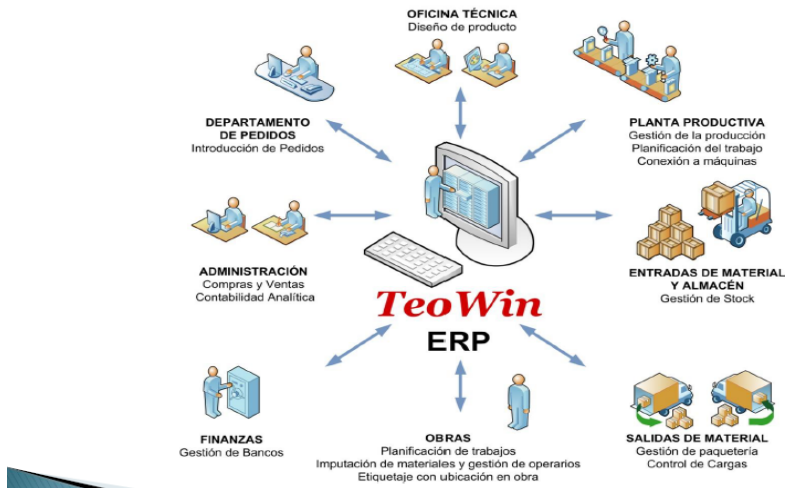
OFICINA TÉCNICA
Diseño de producto

DEPARTAMENTO DE PEDIDOS
Introducción de Pedidos

PLANTA PRODUCTIVA
Gestión de la producción
Planificación del trabajo
Conexión a máquinas

ADMINISTRACIÓN
Compras y Ventas
Contabilidad Analítica

ENTRADAS DE MATERIAL Y ALMACÉN
Gestión de Stock

TeoWin
ERP

FINANZAS
Gestión de Bancos

OBRAS
Planificación de trabajos
Imputación de materiales y gestión de operarios
Etiquetaje con ubicación en obra

SALIDAS DE MATERIAL
Gestión de paquetería
Control de Cargas